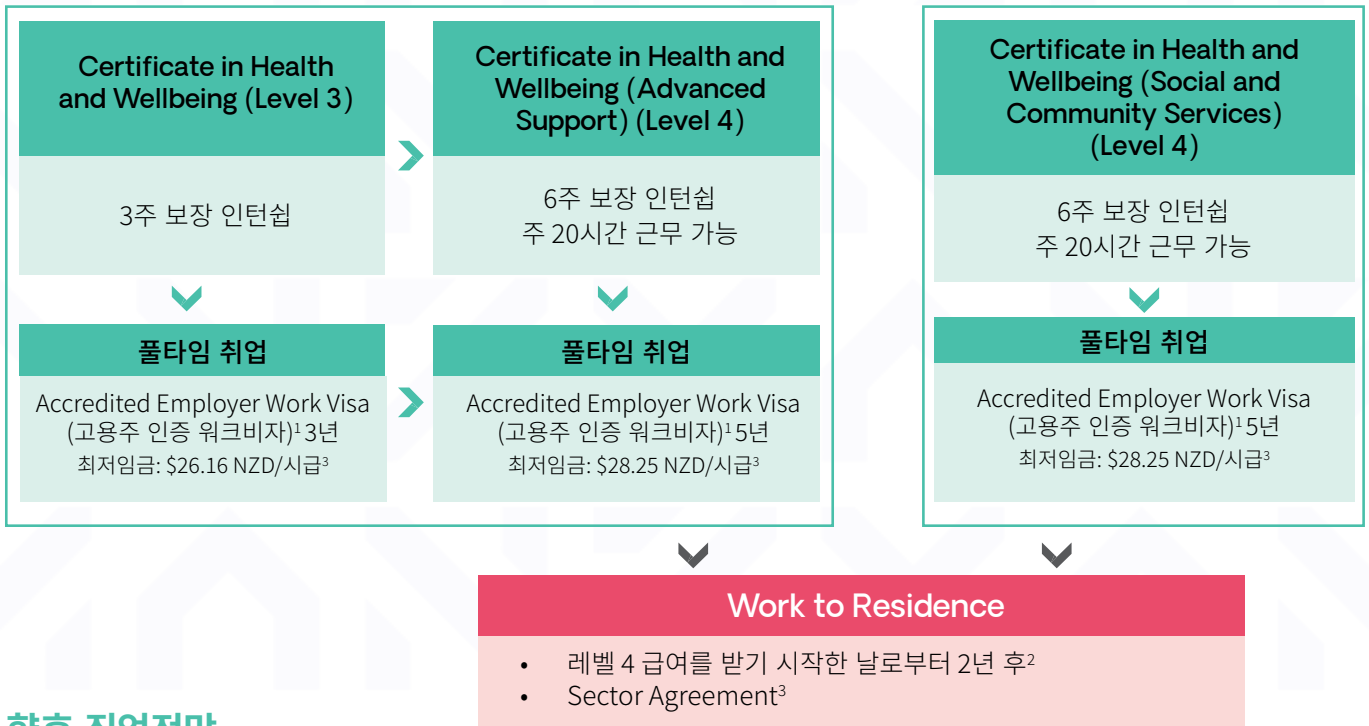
Certificate in Health and Wellbeing (Level 3)

3주 보장 인턴쉽

풀타임 취업

Accredited Employer Work Visa (고용주 인증 워크비자)$^1$ 3년
최저임금: \$26.16 NZD/시급$^3$

Certificate in Health and Wellbeing (Advanced Support) (Level 4)

6주 보장 인턴쉽
주 20시간 근무 가능

풀타임 취업

Accredited Employer Work Visa (고용주 인증 워크비자)$^1$ 5년
최저임금: \$28.25 NZD/시급$^3$

Certificate in Health and Wellbeing (Social and Community Services) (Level 4)

6주 보장 인턴쉽
주 20시간 근무 가능

풀타임 취업

Accredited Employer Work Visa (고용주 인증 워크비자)$^1$ 5년
최저임금: \$28.25 NZD/시급$^3$

Work to Residence

• 레벨 4 급여를 받기 시작한 날로부터 2년 후$^2$
• Sector Agreement$^3$

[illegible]